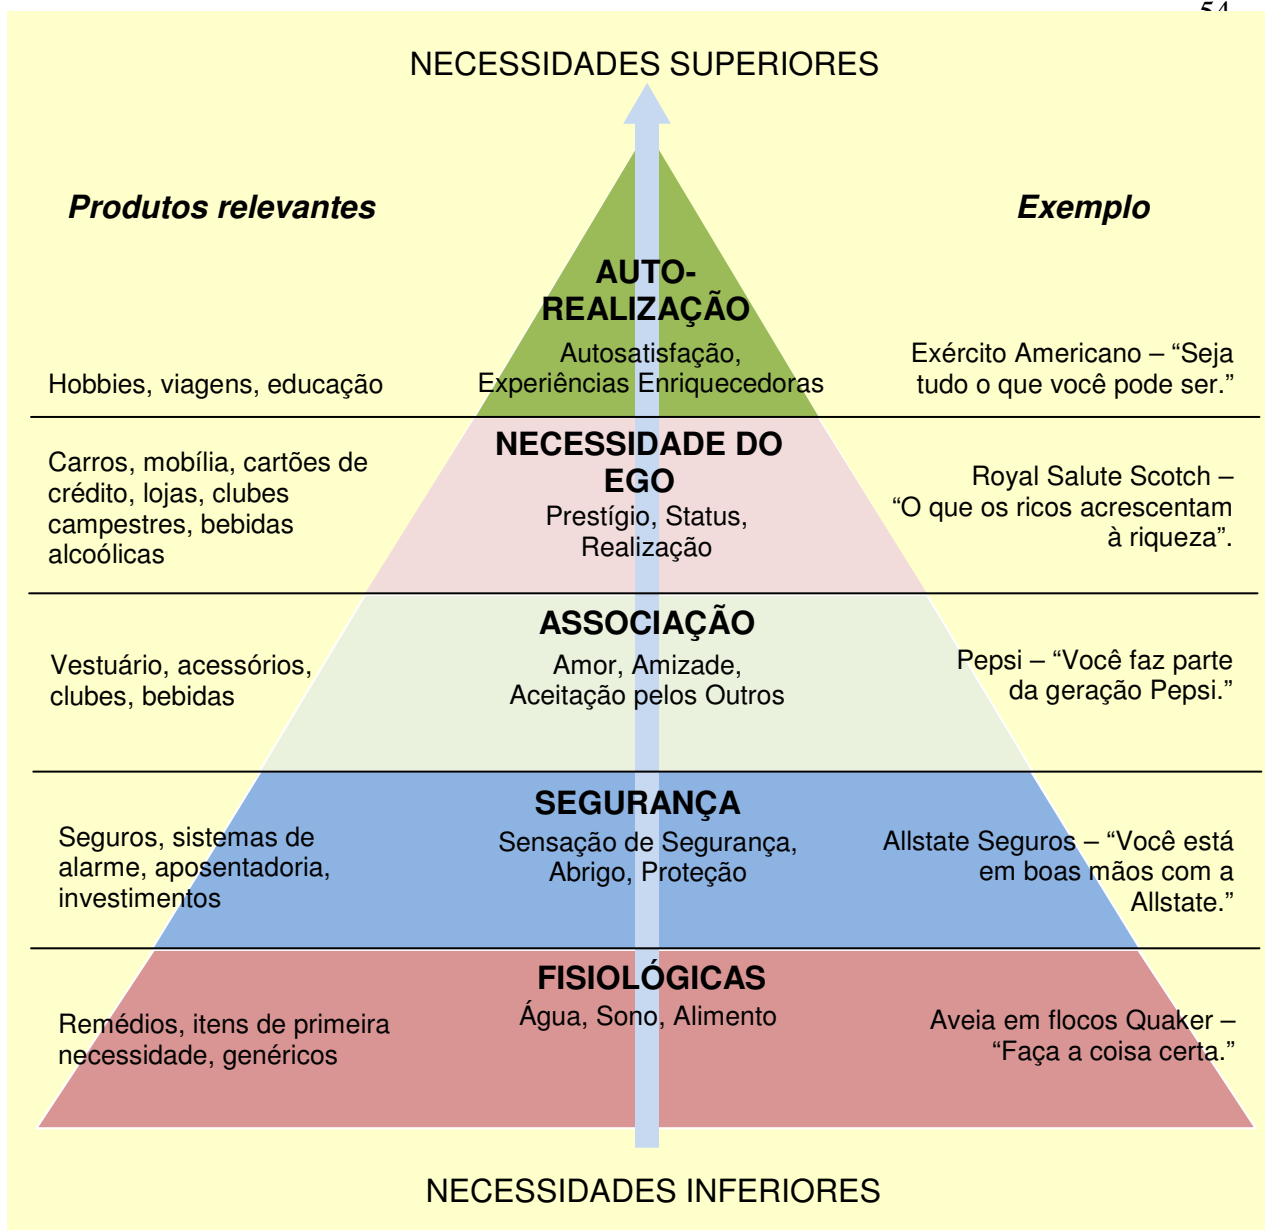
54

NECESSIDADES SUPERIORES

Produtos relevantes

Exemplo

AUTO-REALIZAÇÃO
Autosatisfação, Experiências Enriquecedoras

Hobbies, viagens, educação

Exército Americano – “Seja tudo o que você pode ser.”

NECESSIDADE DO EGO
Prestígio, Status, Realização

Carros, mobília, cartões de crédito, lojas, clubes campestres, bebidas alcoólicas

Royal Salute Scotch – “O que os ricos acrescentam à riqueza”.

ASSOCIAÇÃO
Amor, Amizade, Aceitação pelos Outros

Vestuário, acessórios, clubes, bebidas

Pepsi – “Você faz parte da geração Pepsi.”

SEGURANÇA
Sensação de Segurança, Abrigo, Proteção

Seguros, sistemas de alarme, aposentadoria, investimentos

Allstate Seguros – “Você está em boas mãos com a Allstate.”

FISIOLÓGICAS
Água, Sono, Alimento

Remédios, itens de primeira necessidade, genéricos

Aveia em flocos Quaker – “Faça a coisa certa.”

NECESSIDADES INFERIORES